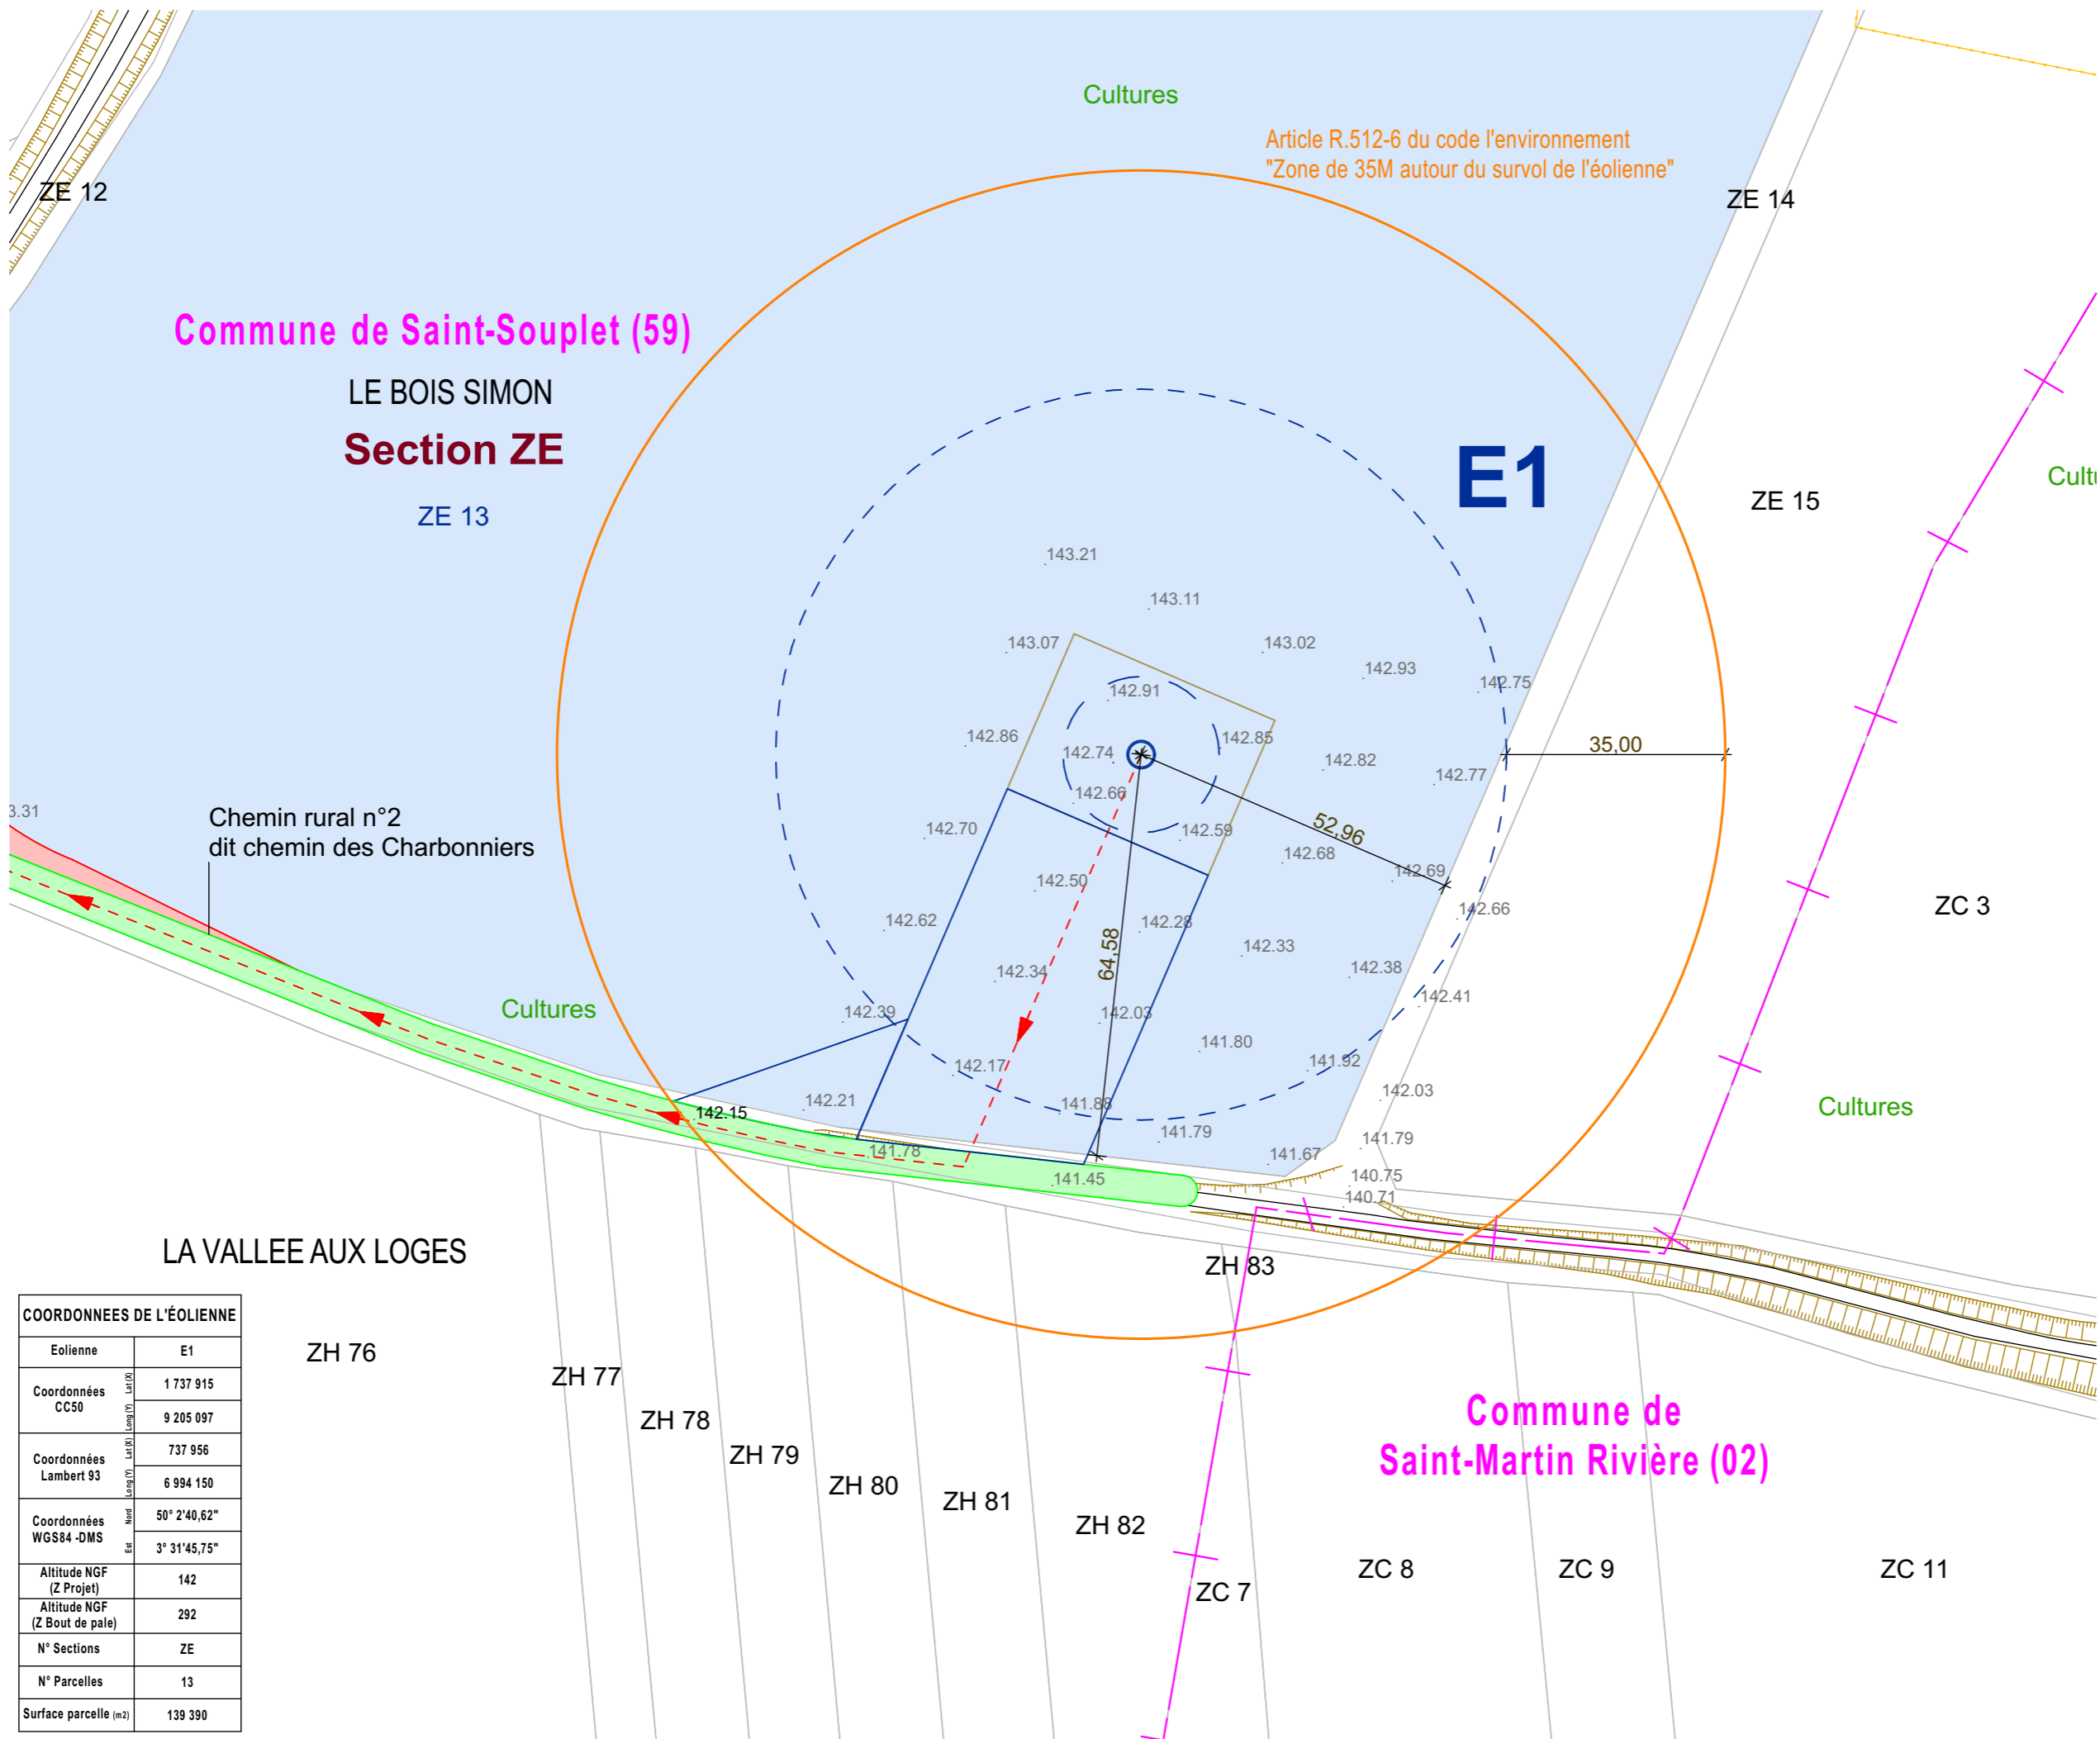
Cultures

Article R.512-6 du code l'environnement
"Zone de 35M autour du survol de l'éolienne"

ZE 12

ZE 14

Commune de Saint-Souplet (59)

LE BOIS SIMON

Section ZE

ZE 13

E1

ZE 15

Cultu

143.21
143.11
143.07
143.02
142.93
142.75
142.91
142.86
142.74
142.85
142.82
142.77
142.66
142.59
35,00
142.70
52,96
142.68
142.69
142.50
142.66
142.62
142.28
142.33
142.38
142.34
64,58
142.41
142.39
142.03
141.80
142.17
141.92
142.03
142.21
141.86
142.15
141.79
141.79
141.78
141.67
141.45
140.75
140.71

3.31

Chemin rural n°2
dit chemin des Charbonniers

Cultures

ZC 3

Cultures

LA VALLEE AUX LOGES

ZH 83

| COORDONNEES DE L'ÉOLIENNE | | |
|---|---|---|
| Eolienne | | E1 |
| Coordonnées CC50 | Lat (X) | 1 737 915 |
| | Long (Y) | 9 205 097 |
| Coordonnées Lambert 93 | Lat (X) | 737 956 |
| | Long (Y) | 6 994 150 |
| Coordonnées WGS84 -DMS | Nord | 50° 2'40,62" |
| | Est | 3° 31'45,75" |
| Altitude NGF (Z Projet) | | 142 |
| Altitude NGF (Z Bout de pale) | | 292 |
| N° Sections | | ZE |
| N° Parcelles | | 13 |
| Surface parcelle (m2) | | 139 390 |

ZH 76
ZH 77
ZH 78
ZH 79
ZH 80
ZH 81
ZH 82

Commune de
Saint-Martin Rivière (02)

ZC 7
ZC 8
ZC 9
ZC 11